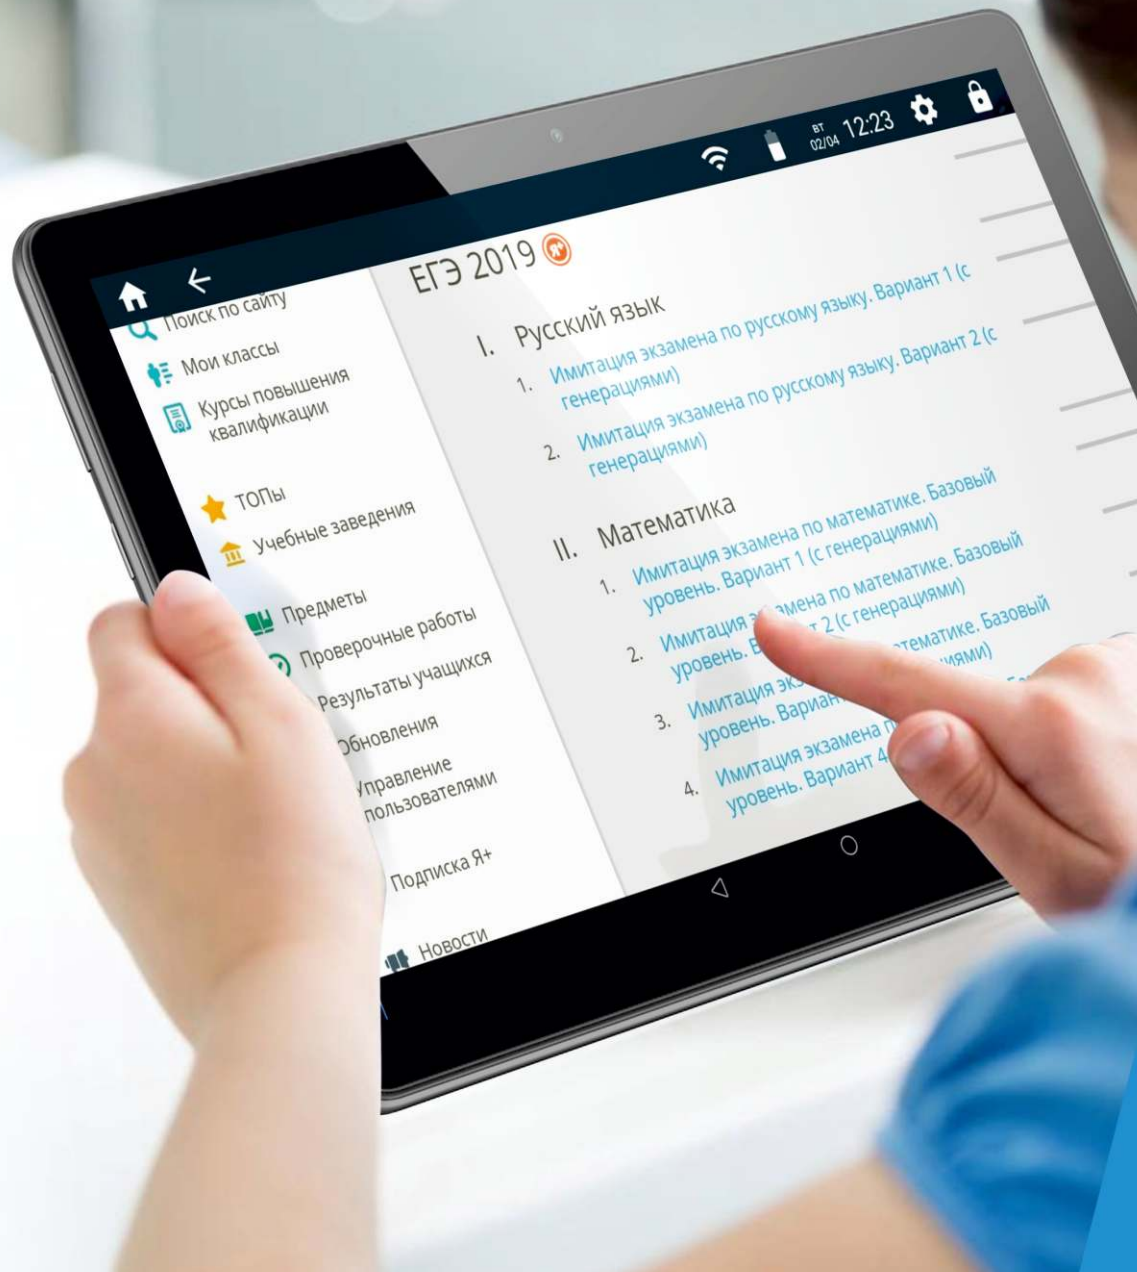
ВТ 02/04 12:23

Поиск по сайту
Мои классы
Курсы повышения квалификации
ТОПы
Учебные заведения
Предметы
Проверочные работы
Результаты учащихся
Обновления
Управление пользователями
Подписка Я+
Новости

ЕГЭ 2019

I. Русский язык
1. Имитация экзамена по русскому языку. Вариант 1 (с генерациями)
2. Имитация экзамена по русскому языку. Вариант 2 (с генерациями)

II. Математика
1. Имитация экзамена по математике. Базовый уровень. Вариант 1 (с генерациями)
2. Имитация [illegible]мена по математике. Базовый уровень. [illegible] 2 (с генерациями)
3. Имитация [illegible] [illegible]тематике. Базовый уровень. Вариан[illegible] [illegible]иями)
4. Имитация экзамена п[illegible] уровень. Вариант 4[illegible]